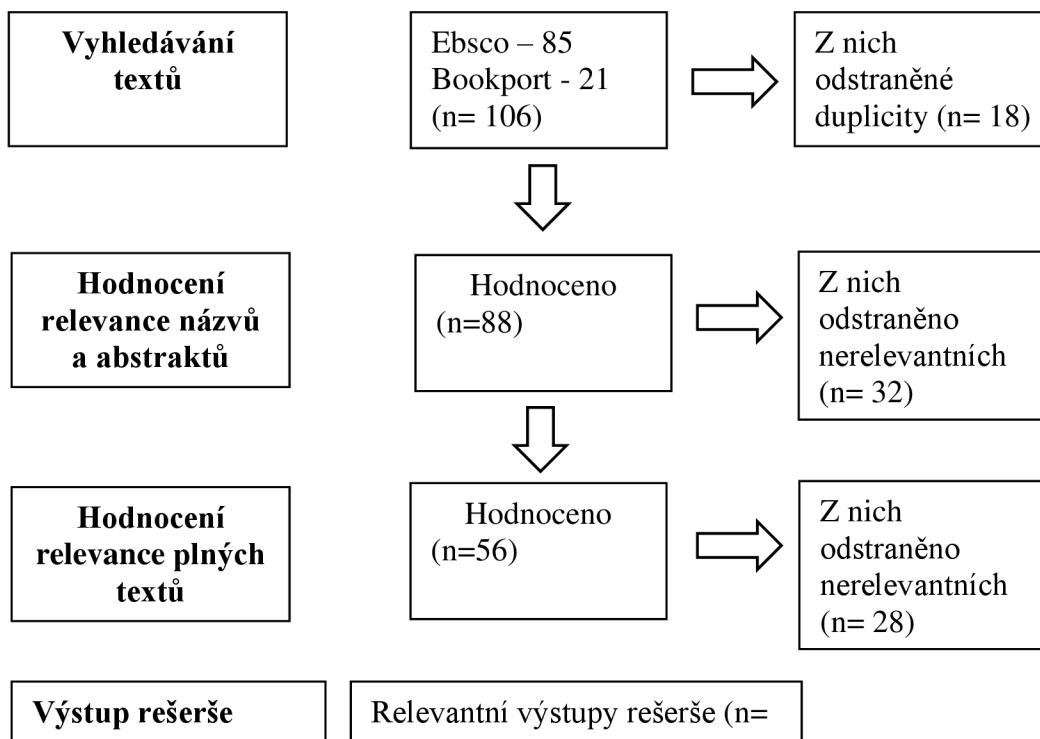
**Vyhledávání textů**

Ebsco – 85
Bookport - 21
(n= 106)

Z nich odstraněné duplicity (n= 18)

**Hodnocení relevance názvů a abstraktů**

Hodnoceno (n=88)

Z nich odstraněno nerelevantních (n= 32)

**Hodnocení relevance plných textů**

Hodnoceno (n=56)

Z nich odstraněno nerelevantních (n= 28)

**Výstup rešerše**

Relevantní výstupy rešerše (n=